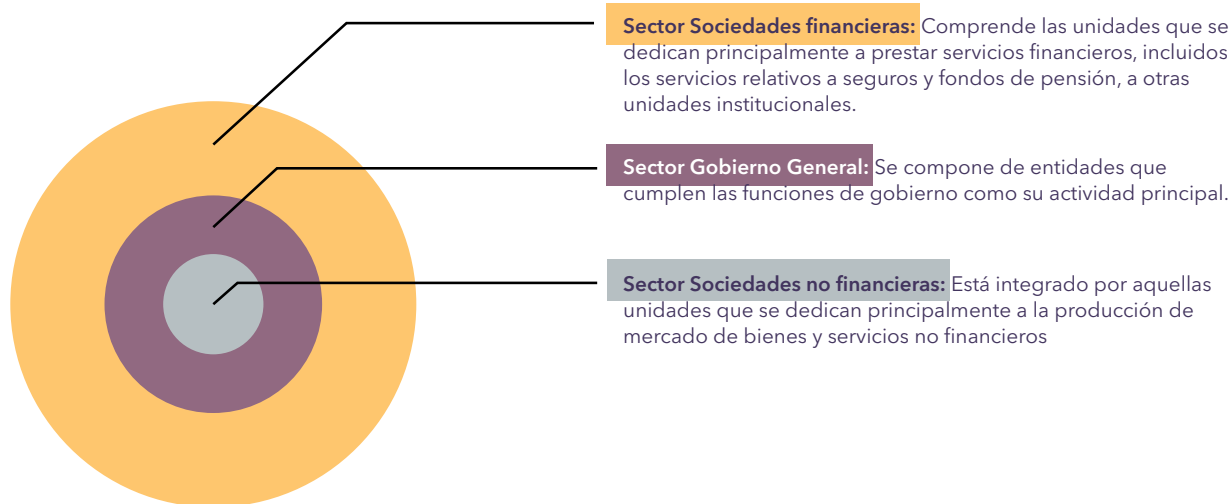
**Sector Sociedades financieras:** Comprende las unidades que se dedican principalmente a prestar servicios financieros, incluidos los servicios relativos a seguros y fondos de pensión, a otras unidades institucionales.

**Sector Gobierno General:** Se compone de entidades que cumplen las funciones de gobierno como su actividad principal.

**Sector Sociedades no financieras:** Está integrado por aquellas unidades que se dedican principalmente a la producción de mercado de bienes y servicios no financieros